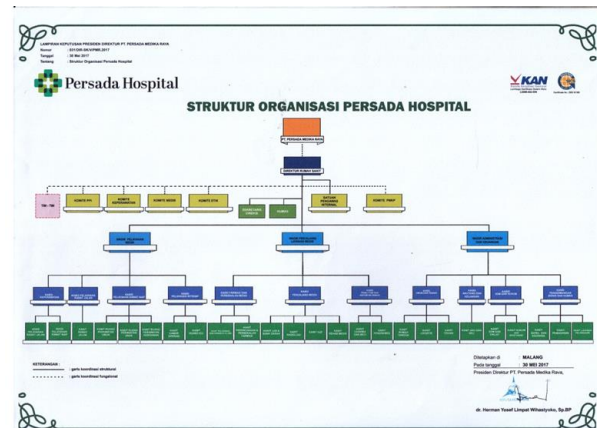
LAMPIRAN KEPUTUSAN PRESIDEN DIREKTUR PT. PERSADA MEDIKA RAYA
Nomor : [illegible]
Tanggal : 30 Mei 2017
Tentang : Struktur Organisasi Persada Hospital

Persada Hospital

KAN

STRUKTUR ORGANISASI PERSADA HOSPITAL

PT. PERSADA MEDIKA RAYA

DIREKTUR RUMAH SAKIT

TIM - TIM

KOMITE PPI

KOMITE KEPERAWATAN

KOMITE MEDIK

KOMITE ETIK

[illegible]

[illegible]

SATUAN PENGAWAS INTERNAL

KOMITE PMKP

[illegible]

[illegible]

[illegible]

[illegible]

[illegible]

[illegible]

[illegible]

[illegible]

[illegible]

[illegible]

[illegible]

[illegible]

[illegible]

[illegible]

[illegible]

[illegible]

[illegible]

KETERANGAN :
garis koordinasi struktural
garis koordinasi fungsional

Ditetapkan di : MALANG
Pada tanggal : 30 MEI 2017
Presiden Direktur PT. Persada Medika Raya,

dr. Herman Yosef Limpat Wihastyoko, Sp.BP